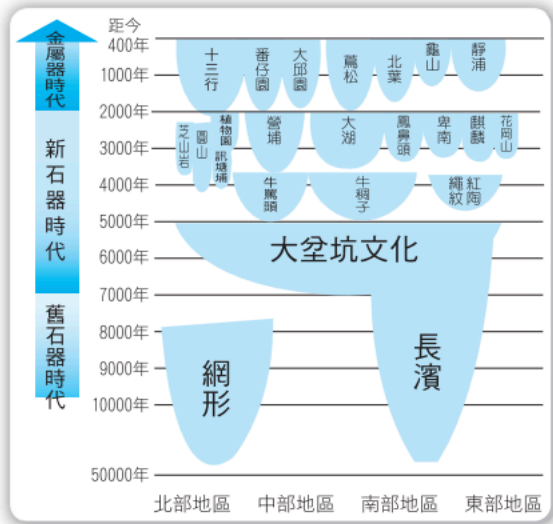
金屬器時代

新石器時代

舊石器時代

距今
400年
1000年
2000年
3000年
4000年
5000年
6000年
7000年
8000年
9000年
10000年
50000年

十三行
番仔園
大邱園
蔦松
北葉
龜山
靜浦

芝山岩
圓山
植物園
訊塘埔
營埔
大湖
鳳鼻頭
卑南
麒麟
花岡山

牛罵頭
牛稠子
繩紋紅陶

大坌坑文化

網形

長濱

北部地區
中部地區
南部地區
東部地區